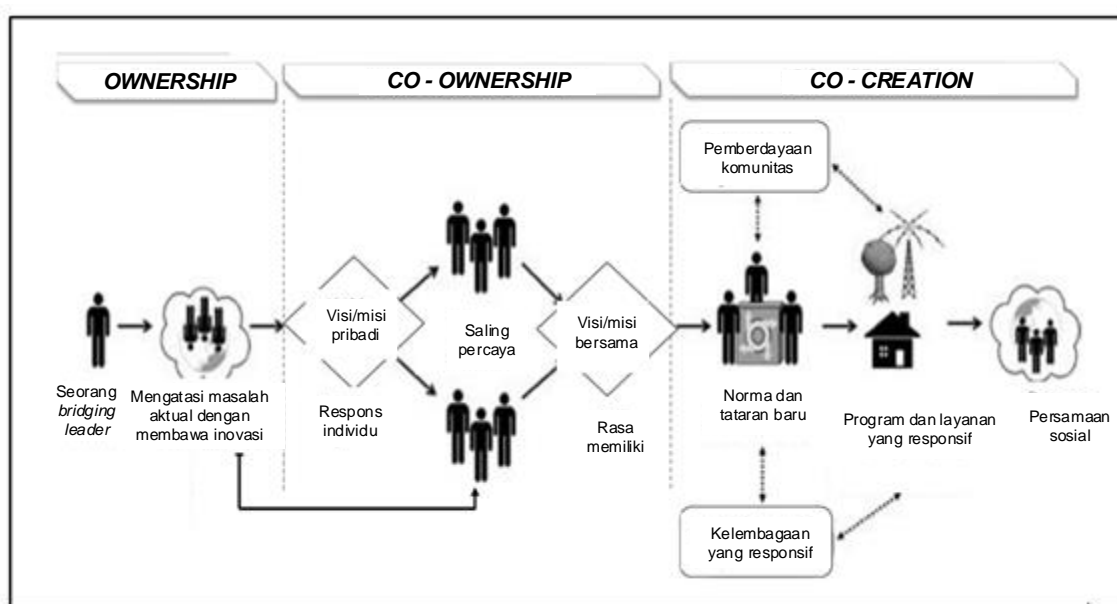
OWNERSHIP

CO - OWNERSHIP

CO - CREATION

Pemberdayaan komunitas

Seorang *bridging leader*

Mengatasi masalah aktual dengan membawa inovasi

Visi/misi pribadi

Respons individu

Saling percaya

Visi/misi bersama

Rasa memiliki

Norma dan tataran baru

Program dan layanan yang responsif

Persamaan sosial

Kelembagaan yang responsif